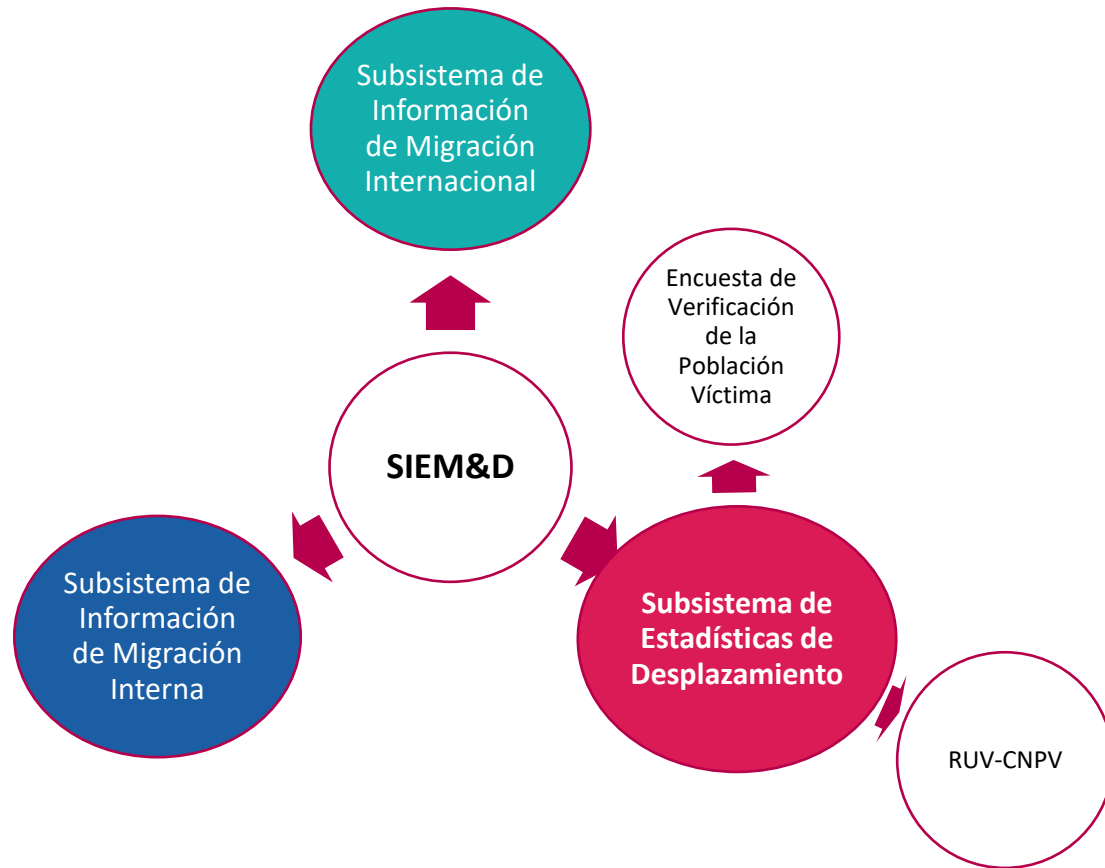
Subsistema de Información de Migración Internacional

Encuesta de Verificación de la Población Víctima

SIEM&D

Subsistema de Información de Migración Interna

Subsistema de Estadísticas de Desplazamiento

RUV-CNPV